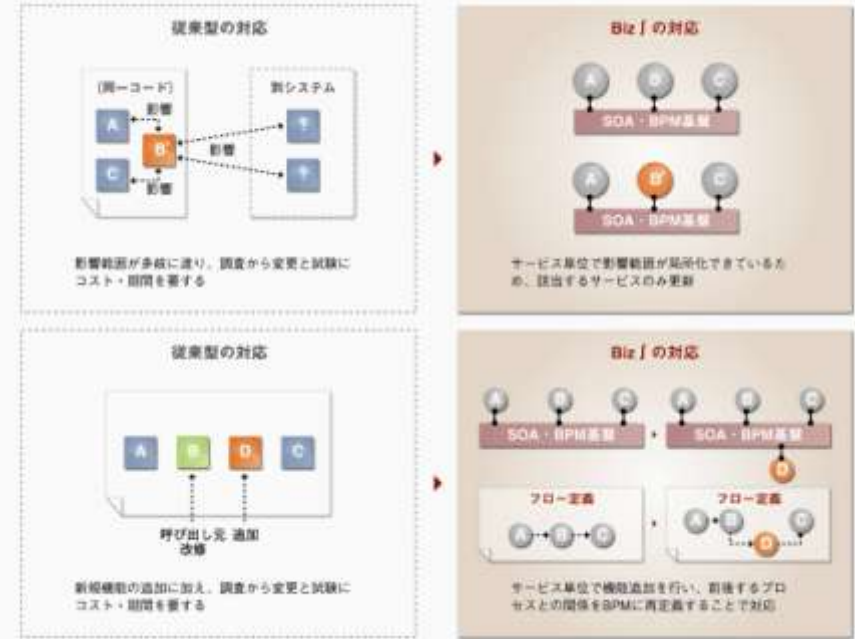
従来型の対応

(同一コード)

別システム

影響

A

B'

影響

C

影響

影響範囲が多岐に渡り、調査から変更と試験にコスト・期間を要する

Biz∫の対応

A

B

C

SOA・BPM基盤

A

B'

C

SOA・BPM基盤

サービス単位で影響範囲が局所化できているため、該当するサービスのみ更新

従来型の対応

A

B

D

C

呼び出し元改修

追加

新規機能の追加に加え、調査から変更と試験にコスト・期間を要する

Biz∫の対応

A

B

C

SOA・BPM基盤

A

B

C

SOA・BPM基盤

D

フロー定義

A

B

C

フロー定義

A

B

D

C

サービス単位で機能追加を行い、前後するプロセスとの関係をBPMに再定義することで対応